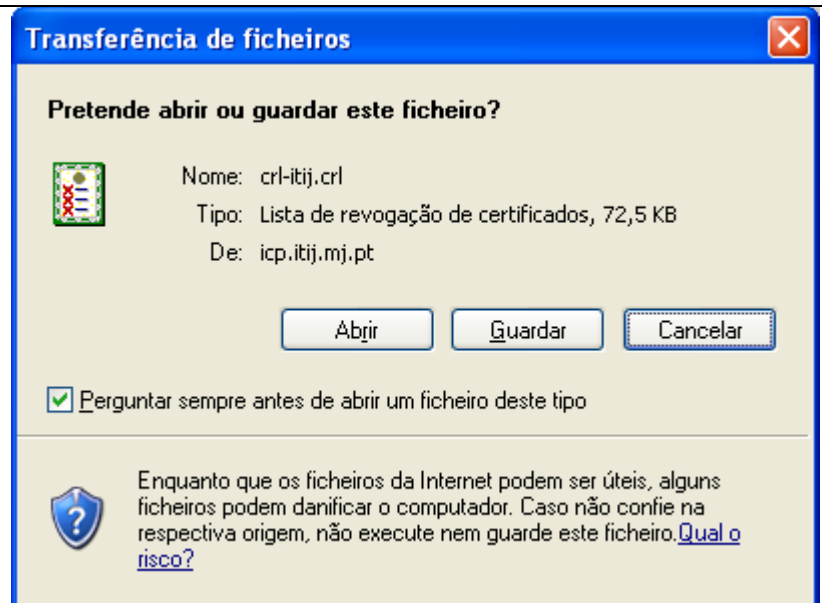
Transferência de ficheiros

Pretende abrir ou guardar este ficheiro?

Nome: crl-itij.crl
Tipo: Lista de revogação de certificados, 72,5 KB
De: icp.itij.mj.pt

Abrir | Guardar | Cancelar

Perguntar sempre antes de abrir um ficheiro deste tipo

Enquanto que os ficheiros da Internet podem ser úteis, alguns ficheiros podem danificar o computador. Caso não confie na respectiva origem, não execute nem guarde este ficheiro. Qual o risco?